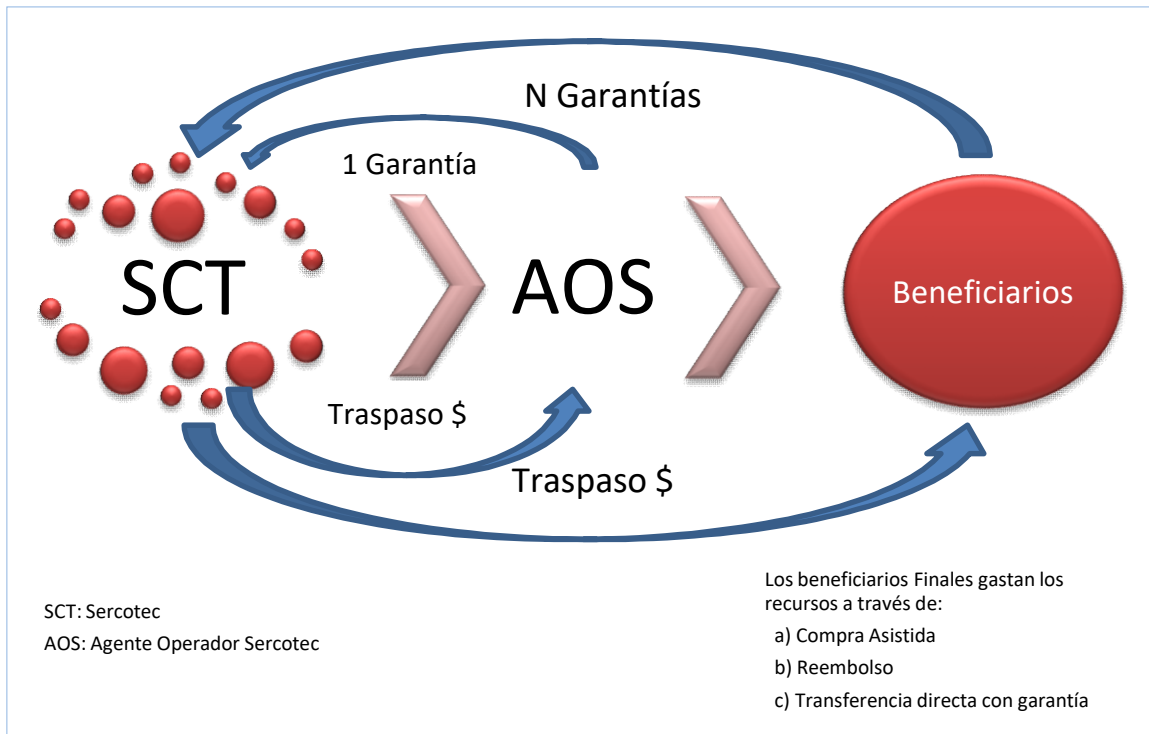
N Garantías

1 Garantía

SCT

AOS

Beneficiarios

Traspaso $

Traspaso $

SCT: Sercotec

AOS: Agente Operador Sercotec

Los beneficiarios Finales gastan los recursos a través de:

a) Compra Asistida

b) Reembolso

c) Transferencia directa con garantía